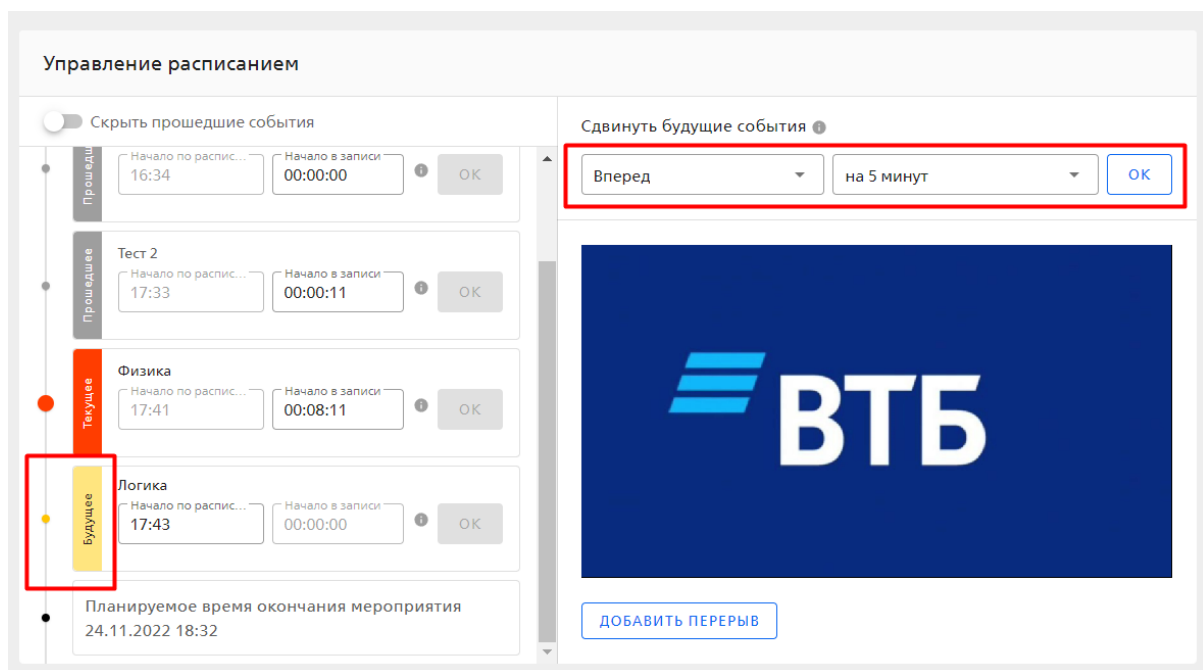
Управление расписанием

Скрыть прошедшие события

Прошедш
Начало по распис...
16:34
Начало в записи
00:00:00
OK

Прошедшее
Тест 2
Начало по распис...
17:33
Начало в записи
00:00:11
OK

Текущее
Физика
Начало по распис...
17:41
Начало в записи
00:08:11
OK

Будущее
Логика
Начало по распис...
17:43
Начало в записи
00:00:00
OK

Планируемое время окончания мероприятия
24.11.2022 18:32

Сдвинуть будущие события

Вперед
на 5 минут
OK

ВТБ

ДОБАВИТЬ ПЕРЕРЫВ